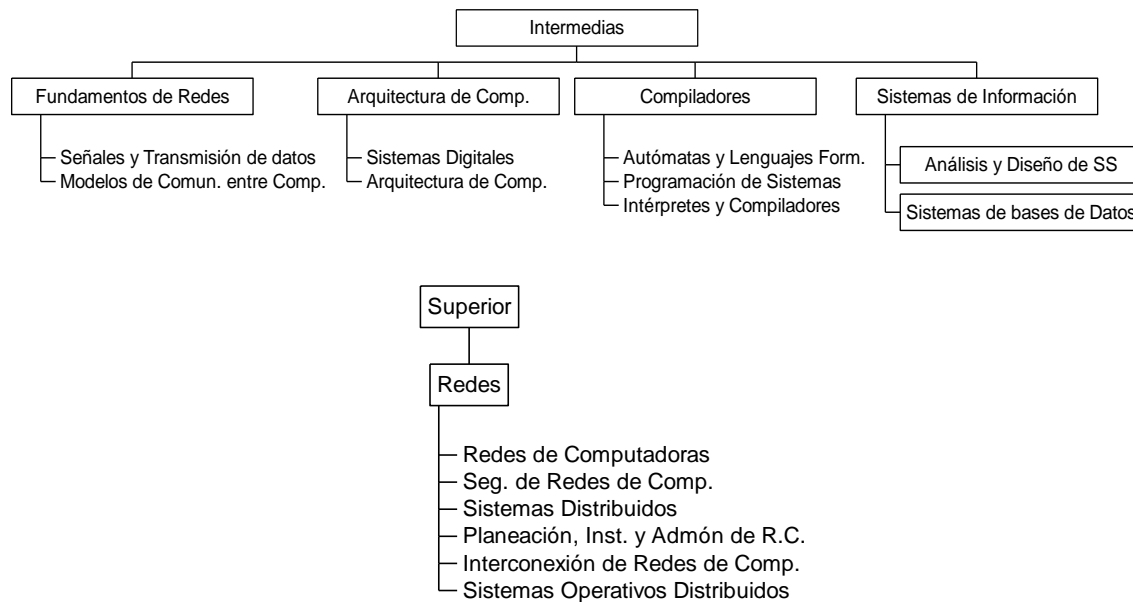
Intermedias

Fundamentos de Redes

Señales y Transmisión de datos
Modelos de Comun. entre Comp.

Arquitectura de Comp.

Sistemas Digitales
Arquitectura de Comp.

Compiladores

Autómatas y Lenguajes Form.
Programación de Sistemas
Intérpretes y Compiladores

Sistemas de Información

Análisis y Diseño de SS
Sistemas de bases de Datos

Superior

Redes

Redes de Computadoras
Seg. de Redes de Comp.
Sistemas Distribuidos
Planeación, Inst. y Admón de R.C.
Interconexión de Redes de Comp.
Sistemas Operativos Distribuidos